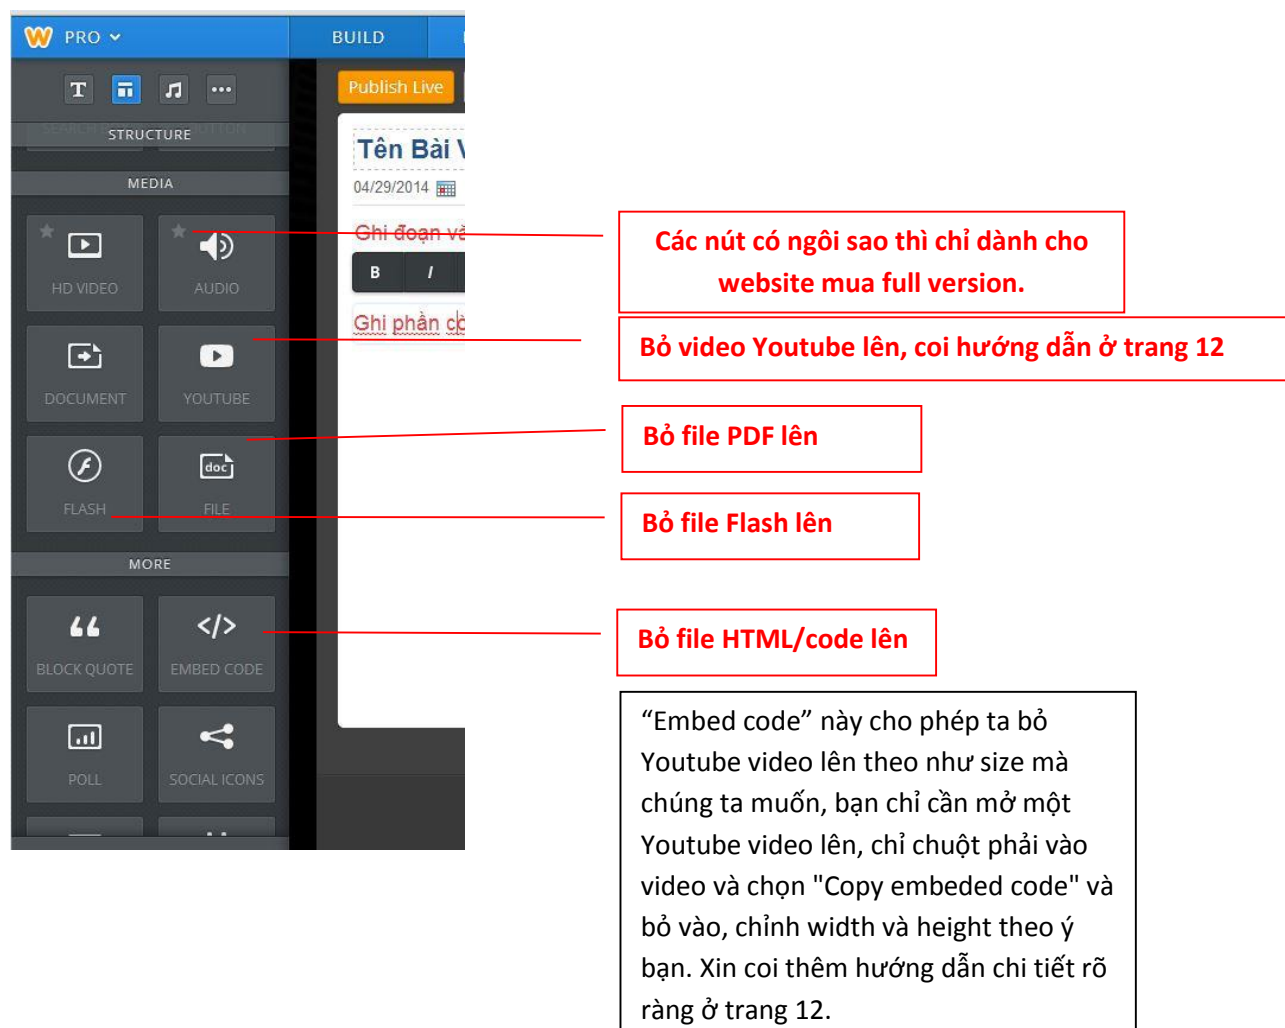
PRO BUILD

T

STRUCTURE

MEDIA

HD VIDEO

AUDIO

DOCUMENT

YOUTUBE

FLASH

FILE

MORE

BLOCK QUOTE

EMBED CODE

POLL

SOCIAL ICONS

Publish Live

Tên Bài V

04/29/2014

Ghi đoạn về

B I

Ghi phần c

Các nút có ngôi sao thì chỉ dành cho website mua full version.

Bỏ video Youtube lên, coi hướng dẫn ở trang 12

Bỏ file PDF lên

Bỏ file Flash lên

Bỏ file HTML/code lên

“Embed code” này cho phép ta bỏ Youtube video lên theo như size mà chúng ta muốn, bạn chỉ cần mở một Youtube video lên, chỉ chuột phải vào video và chọn "Copy embeded code" và bỏ vào, chỉnh width và height theo ý bạn. Xin coi thêm hướng dẫn chi tiết rõ ràng ở trang 12.